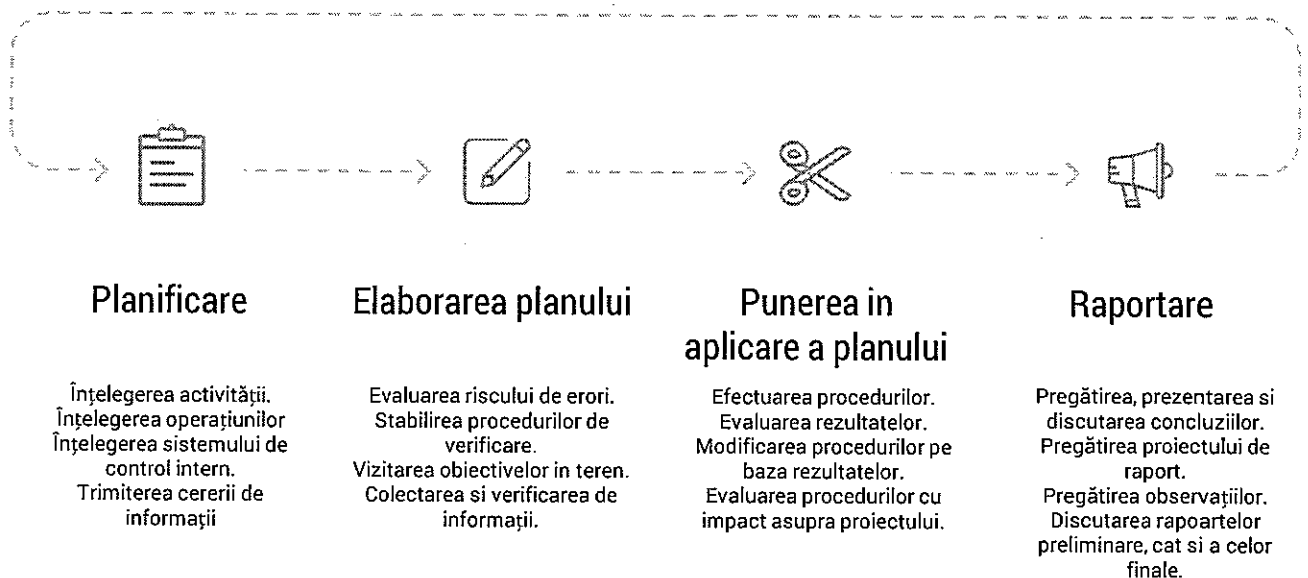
Planificare

Înțelegerea activității.
Înțelegerea operațiunilor
Înțelegerea sistemului de control intern.
Trimiterea cererii de informații

Elaborarea planului

Evaluarea riscului de erori.
Stabilirea procedurilor de verificare.
Vizitarea obiectivelor in teren.
Colectarea si verificarea de informații.

Punerea in aplicare a planului

Efectuarea procedurilor.
Evaluarea rezultatelor.
Modificarea procedurilor pe baza rezultatelor.
Evaluarea procedurilor cu impact asupra proiectului.

Raportare

Pregătirea, prezentarea si discutarea concluziilor.
Pregătirea proiectului de raport.
Pregătirea observațiilor.
Discutarea rapoartelor preliminare, cat si a celor finale.